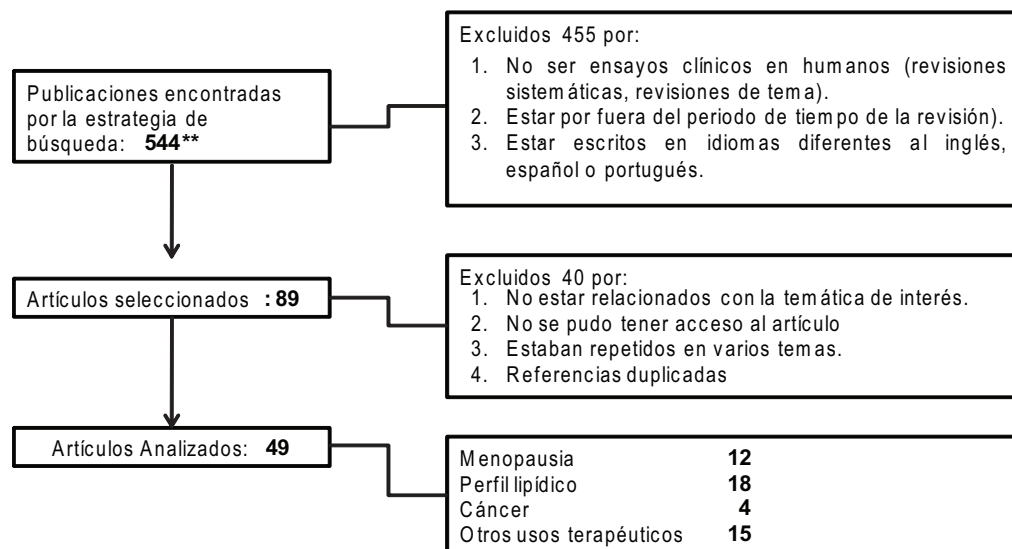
Publicaciones encontradas por la estrategia de búsqueda: **544****

Excluidos 455 por:
1. No ser ensayos clínicos en humanos (revisiones sistemáticas, revisiones de tema).
2. Estar por fuera del periodo de tiempo de la revisión).
3. Estar escritos en idiomas diferentes al inglés, español o portugués.

Artículos seleccionados **: 89**

Excluidos 40 por:
1. No estar relacionados con la temática de interés.
2. No se pudo tener acceso al artículo
3. Estaban repetidos en varios temas.
4. Referencias duplicadas

Artículos Analizados: **49**

| | |
|---|---|
| Menopausia | **12** |
| Perfil lipídico | **18** |
| Cáncer | **4** |
| Otros usos terapéuticos | **15** |